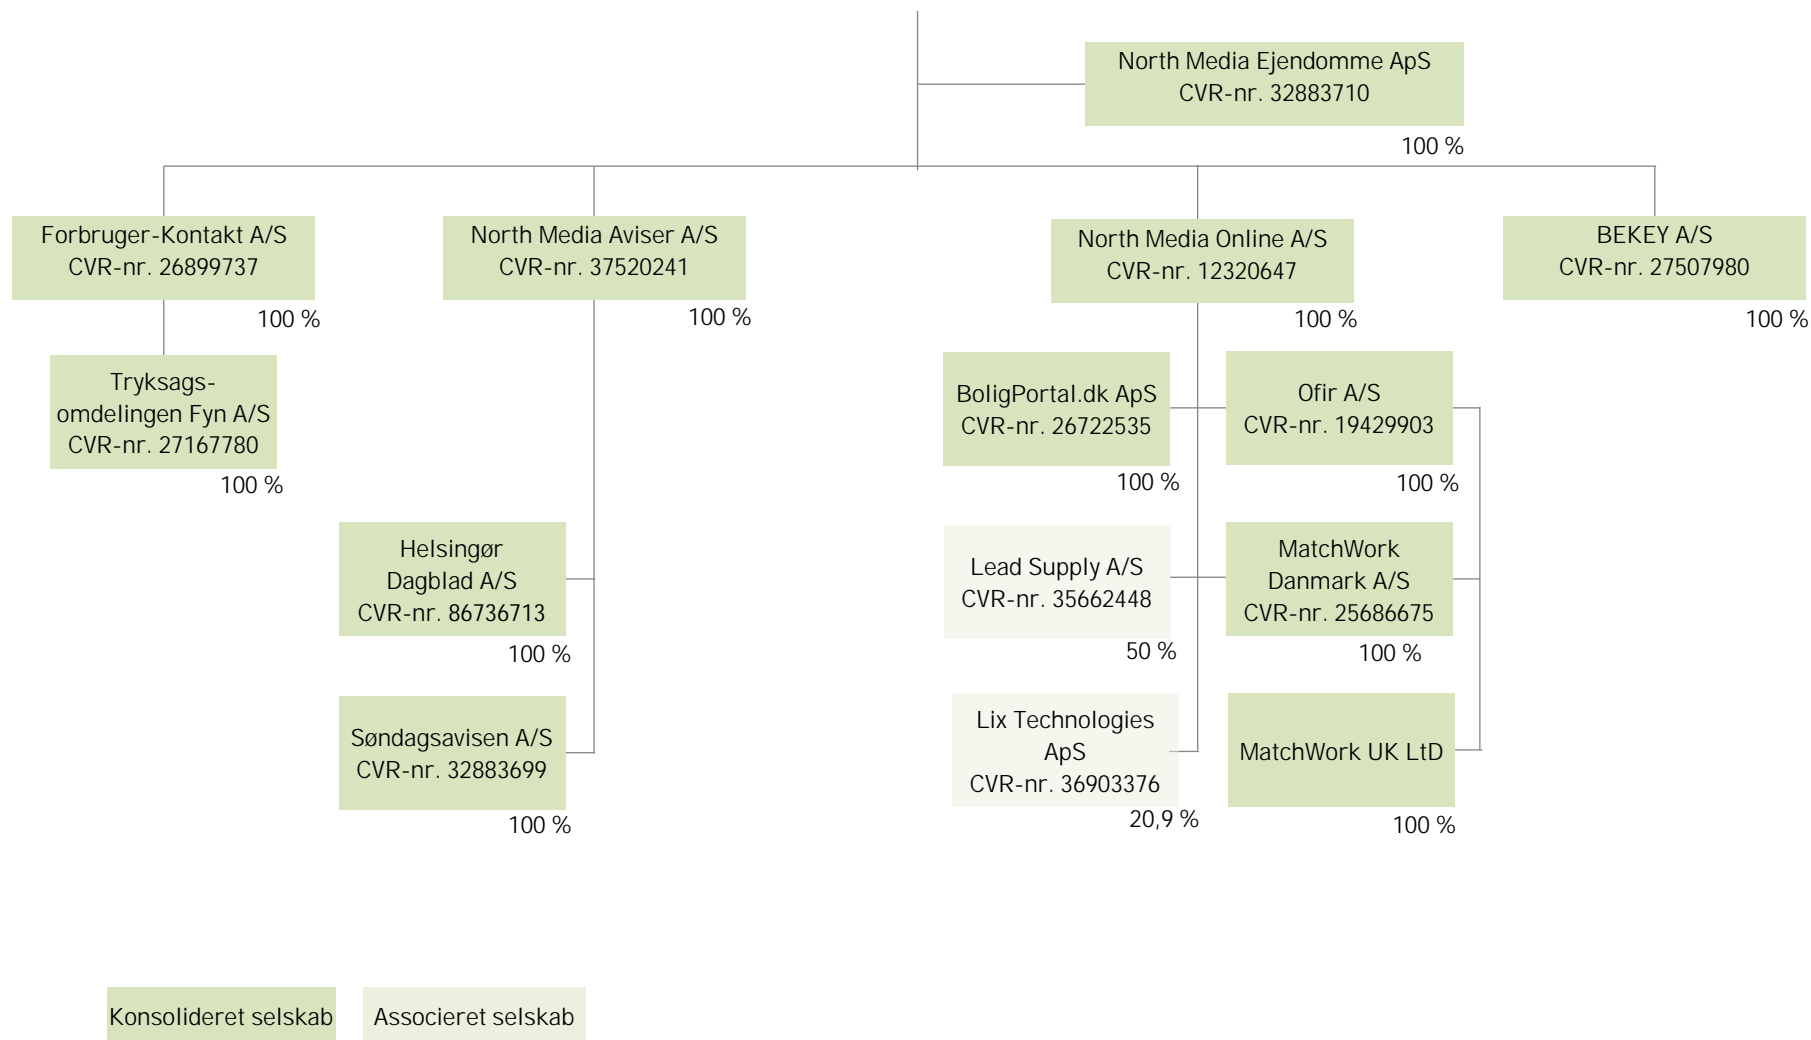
North Media Ejendomme ApS
CVR-nr. 32883710
100 %

Forbruger-Kontakt A/S
CVR-nr. 26899737
100 %

North Media Aviser A/S
CVR-nr. 37520241
100 %

North Media Online A/S
CVR-nr. 12320647
100 %

BEKEY A/S
CVR-nr. 27507980
100 %

Tryksagsomdelingen Fyn A/S
CVR-nr. 27167780
100 %

BoligPortal.dk ApS
CVR-nr. 26722535
100 %

Ofir A/S
CVR-nr. 19429903
100 %

Helsingør Dagblad A/S
CVR-nr. 86736713
100 %

Lead Supply A/S
CVR-nr. 35662448
50 %

MatchWork Danmark A/S
CVR-nr. 25686675
100 %

Lix Technologies ApS
CVR-nr. 36903376
20,9 %

Søndagsavisen A/S
CVR-nr. 32883699
100 %

MatchWork UK LtD
100 %

Konsolideret selskab
Associeret selskab